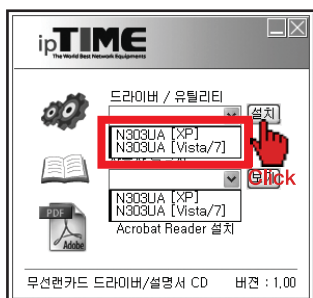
ipTIME
The World Best Network Equipment

드라이버 / 유틸리티
설치
N303UA [XP]
N303UA [Vista/7]
Click
보기
N303UA [XP]
N303UA [Vista/7]
PDF
Adobe
Acrobat Reader 설치

무선랜카드 드라이버/설명서 CD 버전 : 1.00